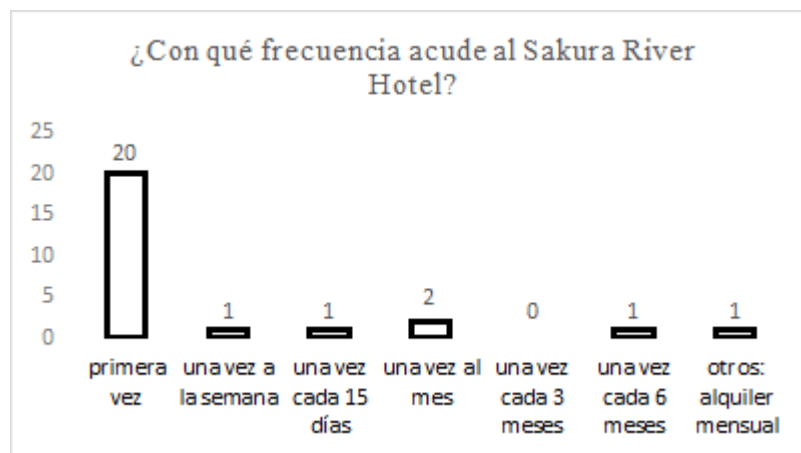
¿Con qué frecuencia acude al Sakura River Hotel?

25
20
15
10
5
0

20
1
1
2
0
1
1

primera vez
una vez a la semana
una vez cada 15 días
una vez al mes
una vez cada 3 meses
una vez cada 6 meses
otros: alquiler mensual